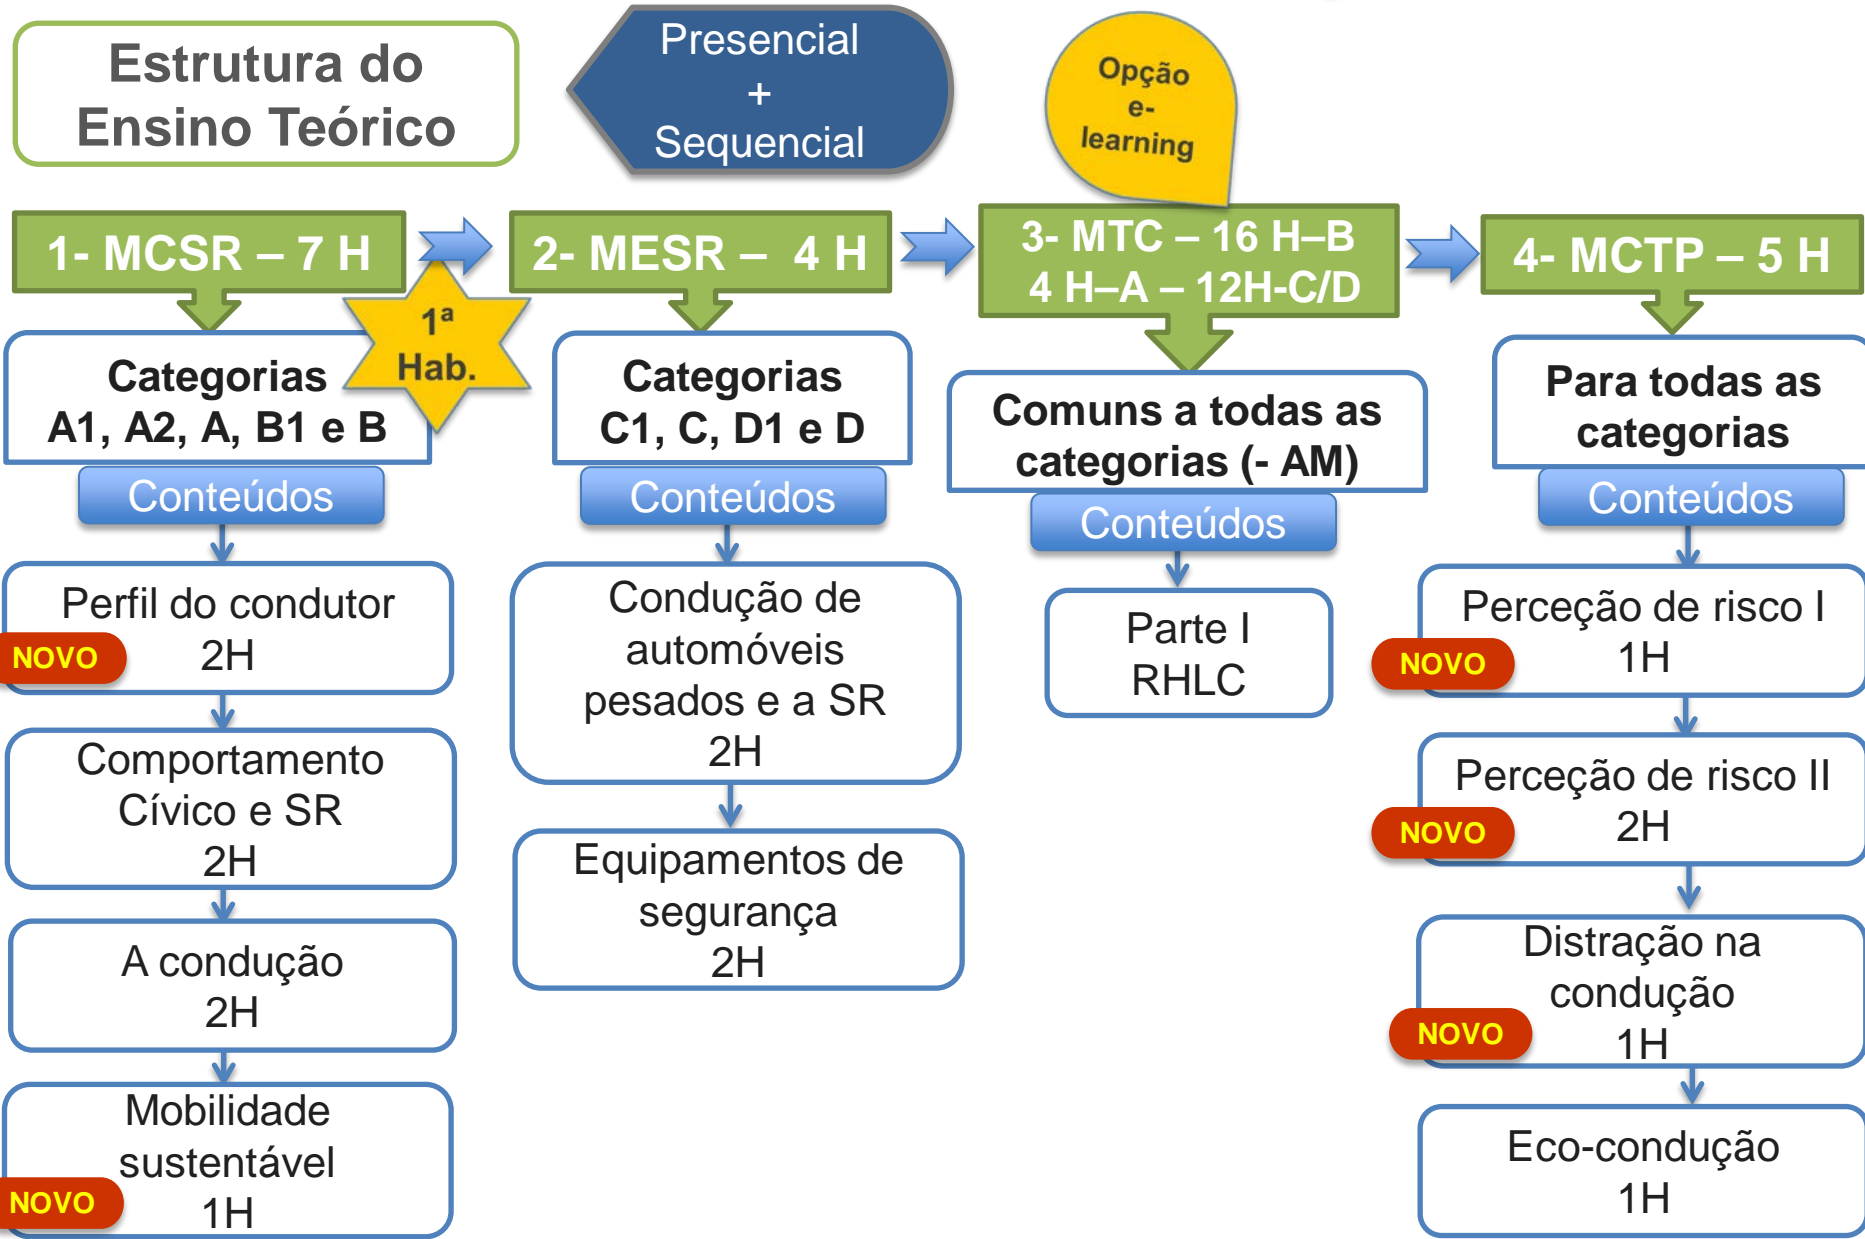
Estrutura do Ensino Teórico

Presencial + Sequencial

Opção e-learning

1- MCSR – 7 H

1ª Hab.

Categorias A1, A2, A, B1 e B

Conteúdos

Perfil do condutor
NOVO 2H

Comportamento Cívico e SR 2H

A condução 2H

Mobilidade sustentável
NOVO 1H

2- MESR – 4 H

Categorias C1, C, D1 e D

Conteúdos

Condução de automóveis pesados e a SR 2H

Equipamentos de segurança 2H

3- MTC – 16 H–B 4 H–A – 12H-C/D

Comuns a todas as categorias (- AM)

Conteúdos

Parte I RHLC

4- MCTP – 5 H

Para todas as categorias

Conteúdos

Perceção de risco I
NOVO 1H

Perceção de risco II
NOVO 2H

Distração na condução
NOVO 1H

Eco-condução 1H